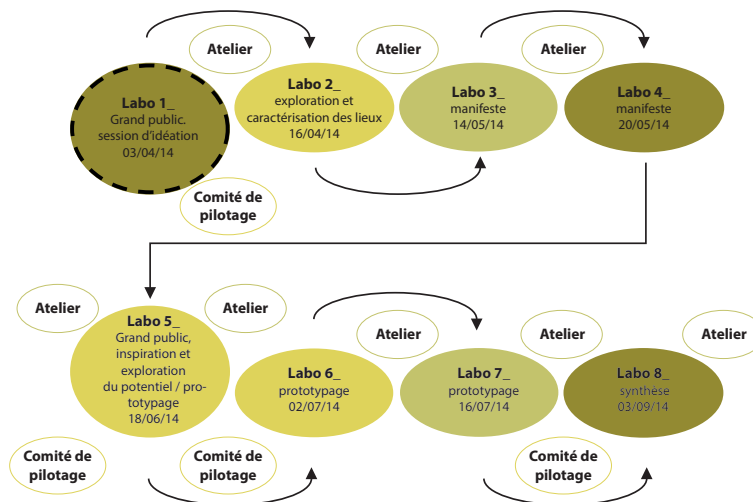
Atelier

Atelier

Atelier

Labo 1_
Grand public,
session d'idéation
03/04/14

Labo 2_
exploration et caractérisation des lieux
16/04/14

Labo 3_
manifeste
14/05/14

Labo 4_
manifeste
20/05/14

Comité de pilotage

Atelier

Atelier

Labo 5_
Grand public, inspiration et exploration du potentiel / prototypage
18/06/14

Atelier

Atelier

Atelier

Labo 6_
prototypage
02/07/14

Labo 7_
prototypage
16/07/14

Labo 8_
synthèse
03/09/14

Comité de pilotage

Comité de pilotage

Comité de pilotage